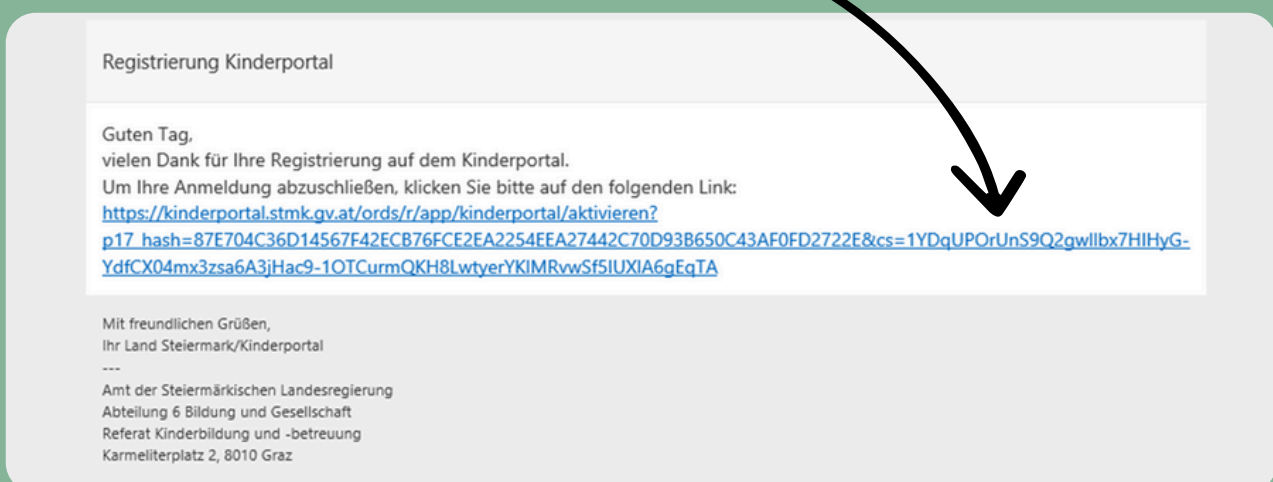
Registrierung Kinderportal

Guten Tag,
vielen Dank für Ihre Registrierung auf dem Kinderportal.
Um Ihre Anmeldung abzuschließen, klicken Sie bitte auf den folgenden Link:
https://kinderportal.stmk.gv.at/ords/r/app/kinderportal/aktivieren?p17_hash=87E704C36D14567F42ECB76FCE2EA2254EEA27442C70D93B650C43AF0FD2722E&cs=1YDqUPOrUnS9Q2gwIlbx7HIHyG-YdfCX04mx3zsa6A3jHac9-1OTCurmQKH8LwtyerYKIMRvwSf5IUXIA6gEqTA

Mit freundlichen Grüßen,
Ihr Land Steiermark/Kinderportal
---
Amt der Steiermärkischen Landesregierung
Abteilung 6 Bildung und Gesellschaft
Referat Kinderbildung und -betreuung
Karmeliterplatz 2, 8010 Graz